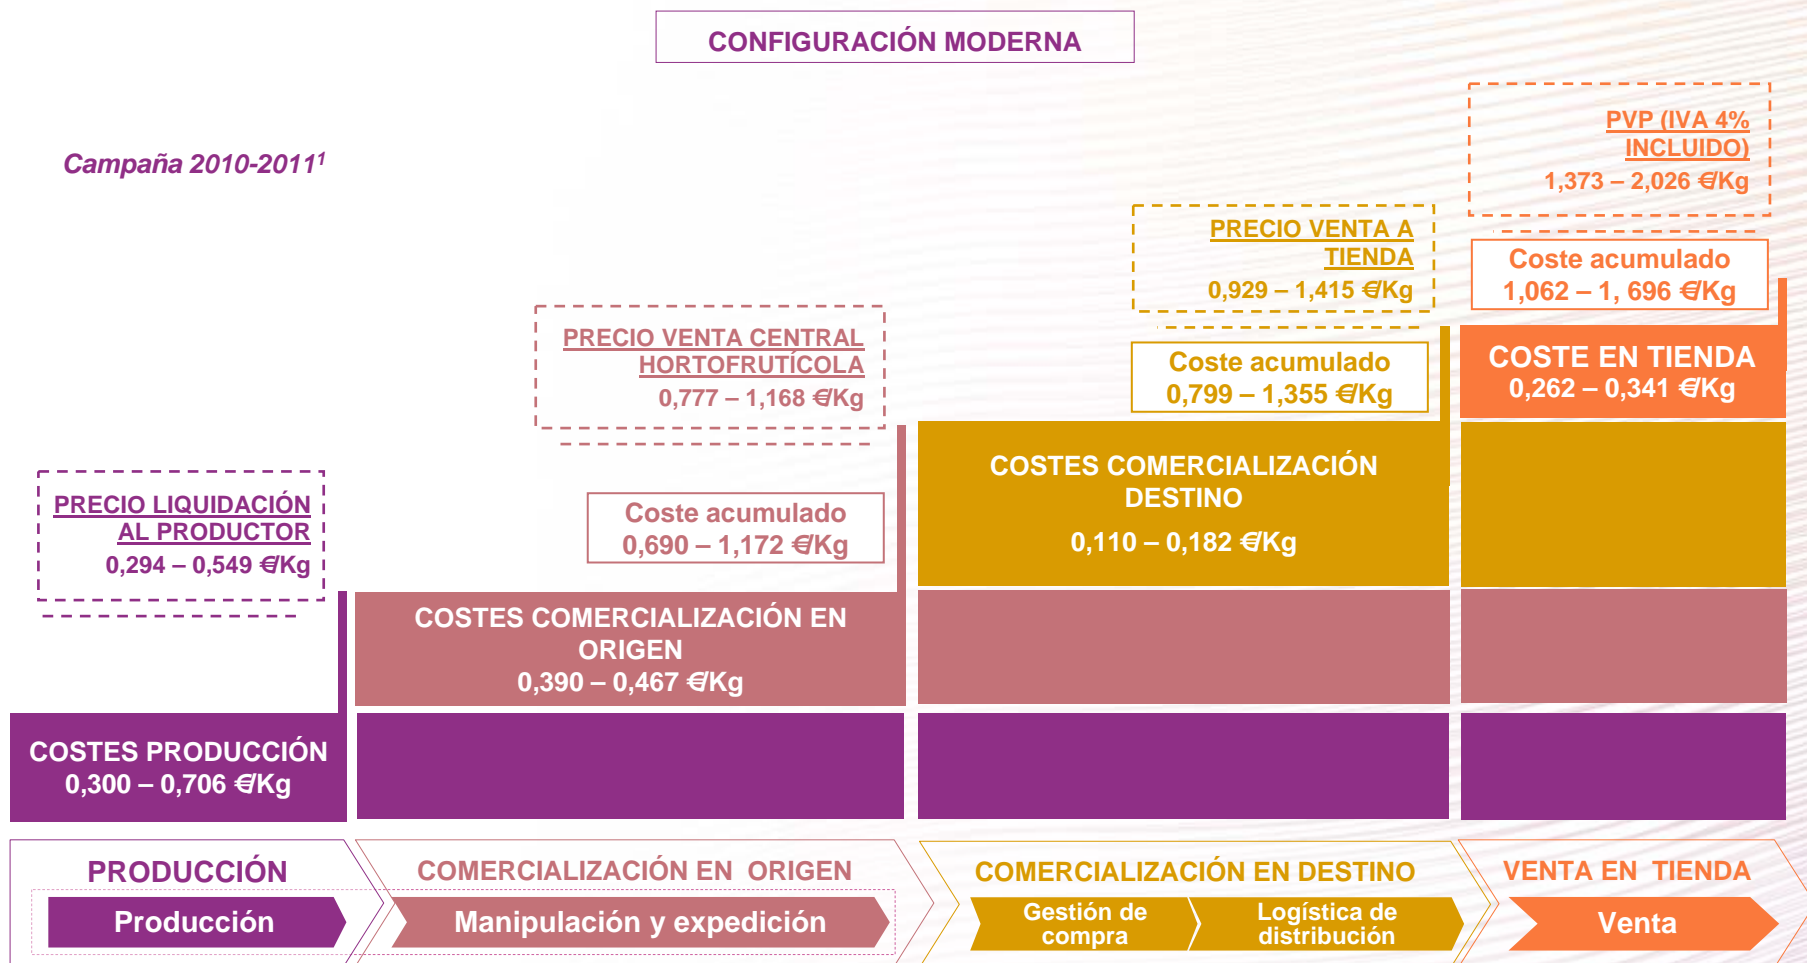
CONFIGURACIÓN MODERNA

Campaña 2010-2011$^1$

PVP (IVA 4% INCLUIDO)
1,373 – 2,026 €/Kg

PRECIO VENTA A TIENDA
0,929 – 1,415 €/Kg

Coste acumulado
1,062 – 1, 696 €/Kg

PRECIO VENTA CENTRAL HORTOFRUTÍCOLA
0,777 – 1,168 €/Kg

Coste acumulado
0,799 – 1,355 €/Kg

COSTE EN TIENDA
0,262 – 0,341 €/Kg

COSTES COMERCIALIZACIÓN DESTINO
0,110 – 0,182 €/Kg

PRECIO LIQUIDACIÓN AL PRODUCTOR
0,294 – 0,549 €/Kg

Coste acumulado
0,690 – 1,172 €/Kg

COSTES COMERCIALIZACIÓN EN ORIGEN
0,390 – 0,467 €/Kg

COSTES PRODUCCIÓN
0,300 – 0,706 €/Kg

PRODUCCIÓN
Producción

COMERCIALIZACIÓN EN ORIGEN
Manipulación y expedición

COMERCIALIZACIÓN EN DESTINO
Gestión de compra
Logística de distribución

VENTA EN TIENDA
Venta